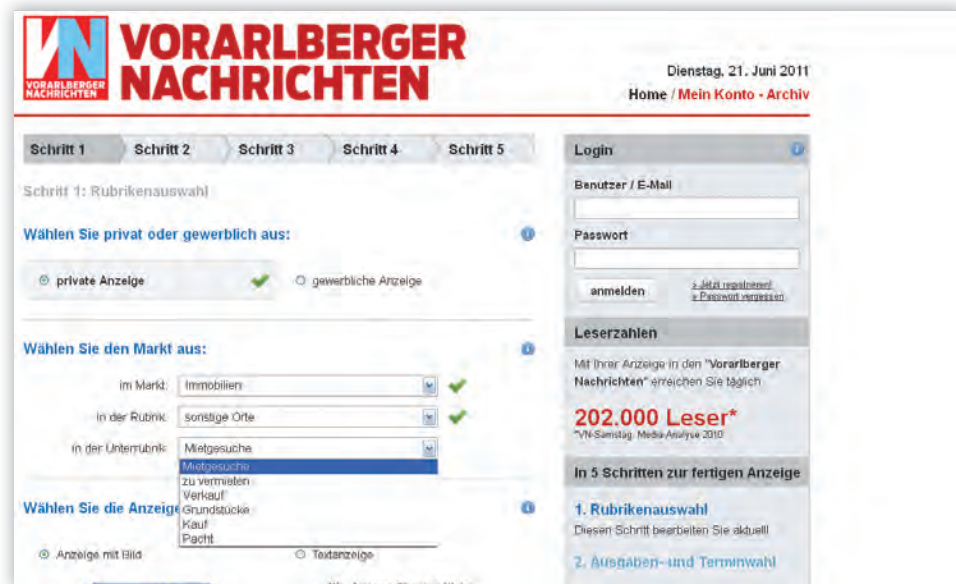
VN VORARLBERGER NACHRICHTEN

VORARLBERGER NACHRICHTEN

Dienstag, 21. Juni 2011

Home / Mein Konto - Archiv

Schritt 1 Schritt 2 Schritt 3 Schritt 4 Schritt 5

Schritt 1: Rubrikenauswahl

Wählen Sie privat oder gewerblich aus:

private Anzeige

gewerbliche Anzeige

Wählen Sie den Markt aus:

im Markt: Immobilien

in der Rubrik: sonstige Orte

in der Unterrubrik: Mietgesuche

Mietgesuche
zu vermieten
Verkauf
Grundstücke
Kauf
Pacht

Wählen Sie die Anzeige

Anzeige mit Bild

Textanzeige

Login

Benutzer / E-Mail

Passwort

anmelden

» Jetzt registrieren!
» Passwort vergessen

Leserzahlen

Mit Ihrer Anzeige in den "Vorarlberger Nachrichten" erreichen Sie täglich

202.000 Leser*

*VN-Samstag, Media Analyse 2010

In 5 Schritten zur fertigen Anzeige

1. Rubrikenauswahl

Diesen Schritt bearbeiten Sie aktuell!

2. Ausgaben- und Terminwahl